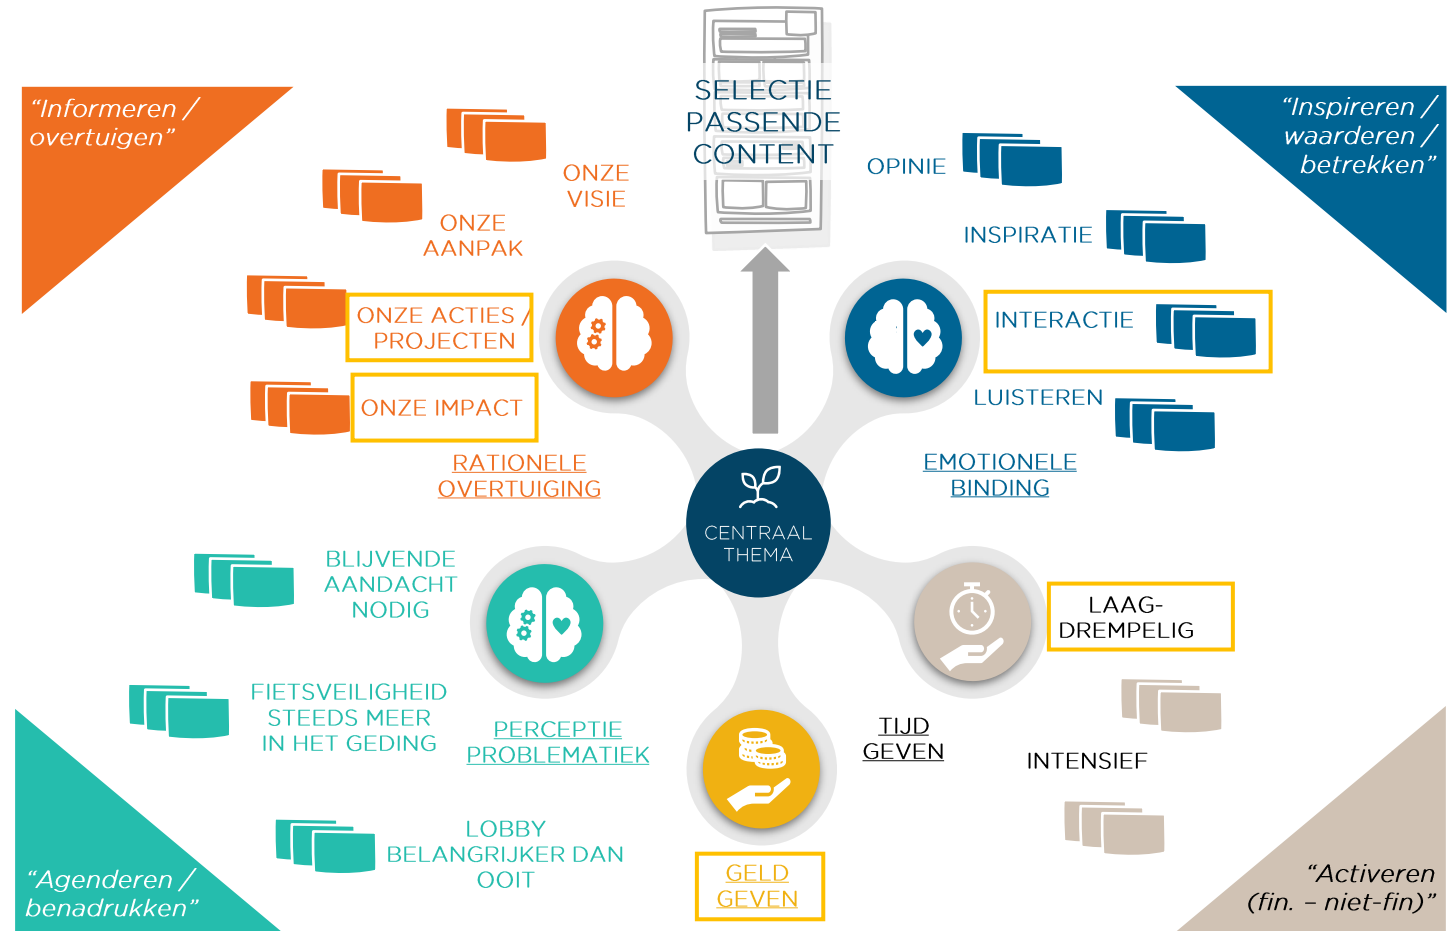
“Informeren / overtuigen”

ONZE VISIE

ONZE AANPAK

ONZE ACTIES / PROJECTEN

ONZE IMPACT

RATIONELE OVERTUIGING

SELECTIE PASSENDE CONTENT

“Inspireren / waarderen / betrekken”

OPINIE

INSPIRATIE

INTERACTIE

LUISTEREN

EMOTIONELE BINDING

CENTRAAL THEMA

BLIJVENDE AANDACHT NODIG

FIETSVEILIGHEID STEEDS MEER IN HET GEDING

PERCEPTIE PROBLEMATIEK

LOBBY BELANGRIJKER DAN OOIT

“Agenderen / benadrukken”

LAAG-DREMPELIG

TIJD GEVEN

INTENSIEF

GELD GEVEN

“Activeren (fin. – niet-fin)”